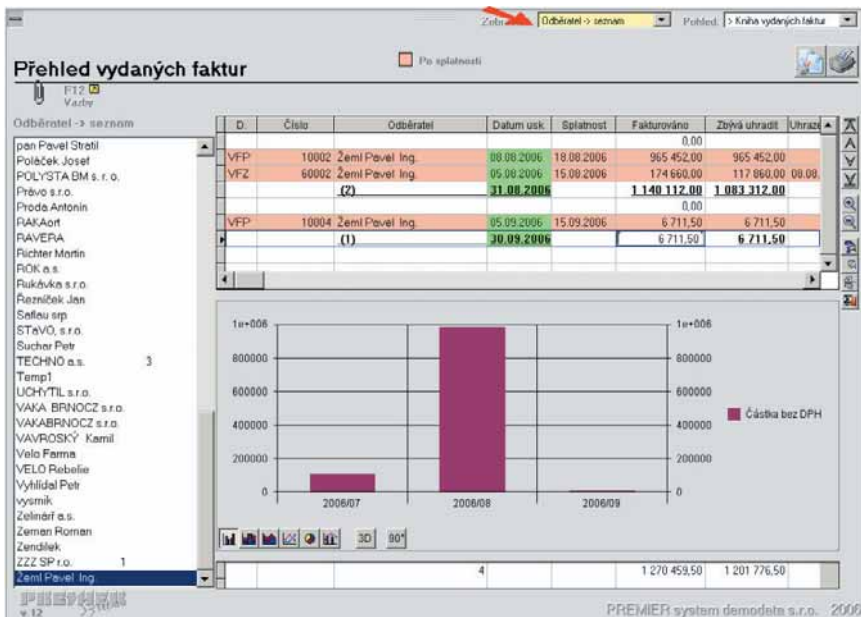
Zobrazit: Odběratel -> seznam Pohled: > Kniha vydaných faktur

Přehled vydaných faktur

Po splatnosti

F12
Vazby

Odběratel -> seznam

pan Pavel Stratil
Poláček Josef
POLYSTA BM s. r. o.
Právo s.r.o.
Proda Antonín
RAKAort
RAVERA
Richter Martin
RÖK a.s.
Rukávka s.r.o.
Řezníček Jan
Saflau srp
STaVO, s.r.o.
Suchar Petr
TECHNO a.s. 3
Temp1
UCHYTIL s.r.o.
VAKA BRNOCZ s.r.o.
VAKABRNOCZ s.r.o.
VAVROSKÝ Kamil
Velo Farma
VELO Rebelie
Vyhlídal Petr
vysmik
Zelinář a.s.
Zeman Roman
Zendílek
ZZZ SP r.o. 1
Žeml Pavel Ing.

| D. | Číslo | Odběratel | Datum usk. | Splatnost | Fakturováno | Zbývá uhradit | Uhraze |
|---|---|---|---|---|---|---|---|
| | | | | | 0,00 | | |
| VFP | 10002 | Žeml Pavel Ing. | 08.08.2006 | 18.08.2006 | 965 452,00 | 965 452,00 | |
| VFZ | 60002 | Žeml Pavel Ing. | 05.08.2006 | 15.08.2006 | 174 660,00 | 117 860,00 | 08.08. |
| | | (2) | 31.08.2006 | | 1 140 112,00 | 1 083 312,00 | |
| | | | | | 0,00 | | |
| VFP | 10004 | Žeml Pavel Ing. | 05.09.2006 | 15.09.2006 | 6 711,50 | 6 711,50 | |
| | | (1) | 30.09.2006 | | 6 711,50 | 6 711,50 | |

1e+006
800000
600000
400000
200000
0
2006/07
2006/08
2006/09
Částka bez DPH

3D 90°

4 1 270 459,50 1 201 776,50

PREMIER
v.12

PREMIER system demodata s.r.o. 2006